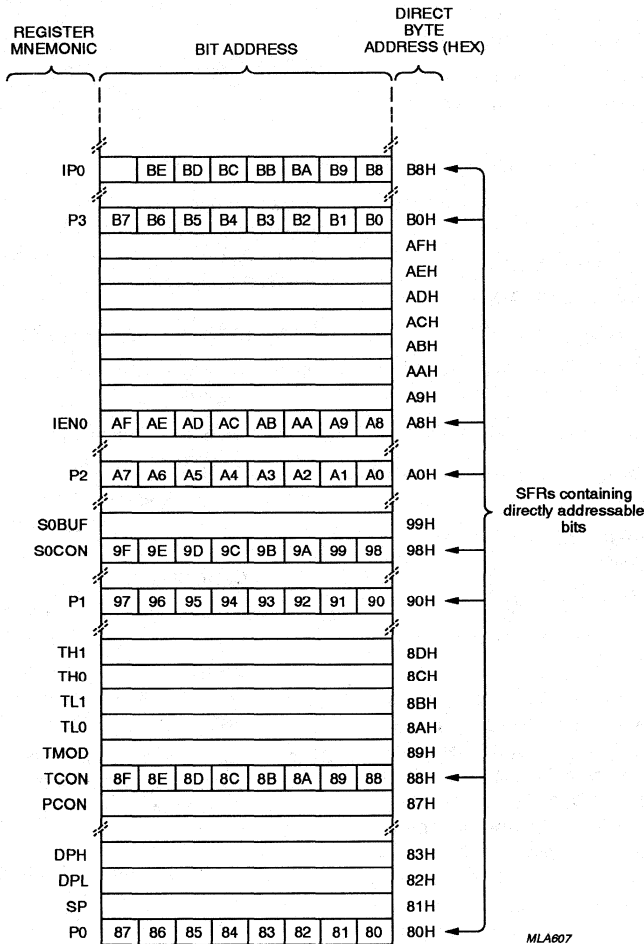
REGISTER MNEMONIC

BIT ADDRESS

DIRECT BYTE ADDRESS (HEX)

| | | | | | | | | | |
|---|---|---|---|---|---|---|---|---|---|
| IP0 | | BE | BD | BC | BB | BA | B9 | B8 | B8H |
| P3 | B7 | B6 | B5 | B4 | B3 | B2 | B1 | B0 | B0H |
| | | | | | | | | | AFH |
| | | | | | | | | | AEH |
| | | | | | | | | | ADH |
| | | | | | | | | | ACH |
| | | | | | | | | | ABH |
| | | | | | | | | | AAH |
| | | | | | | | | | A9H |
| IEN0 | AF | AE | AD | AC | AB | AA | A9 | A8 | A8H |
| P2 | A7 | A6 | A5 | A4 | A3 | A2 | A1 | A0 | A0H |
| S0BUF | | | | | | | | | 99H |
| S0CON | 9F | 9E | 9D | 9C | 9B | 9A | 99 | 98 | 98H |
| P1 | 97 | 96 | 95 | 94 | 93 | 92 | 91 | 90 | 90H |
| TH1 | | | | | | | | | 8DH |
| TH0 | | | | | | | | | 8CH |
| TL1 | | | | | | | | | 8BH |
| TL0 | | | | | | | | | 8AH |
| TMOD | | | | | | | | | 89H |
| TCON | 8F | 8E | 8D | 8C | 8B | 8A | 89 | 88 | 88H |
| PCON | | | | | | | | | 87H |
| DPH | | | | | | | | | 83H |
| DPL | | | | | | | | | 82H |
| SP | | | | | | | | | 81H |
| P0 | 87 | 86 | 85 | 84 | 83 | 82 | 81 | 80 | 80H |

SFRs containing directly addressable bits

MLA607